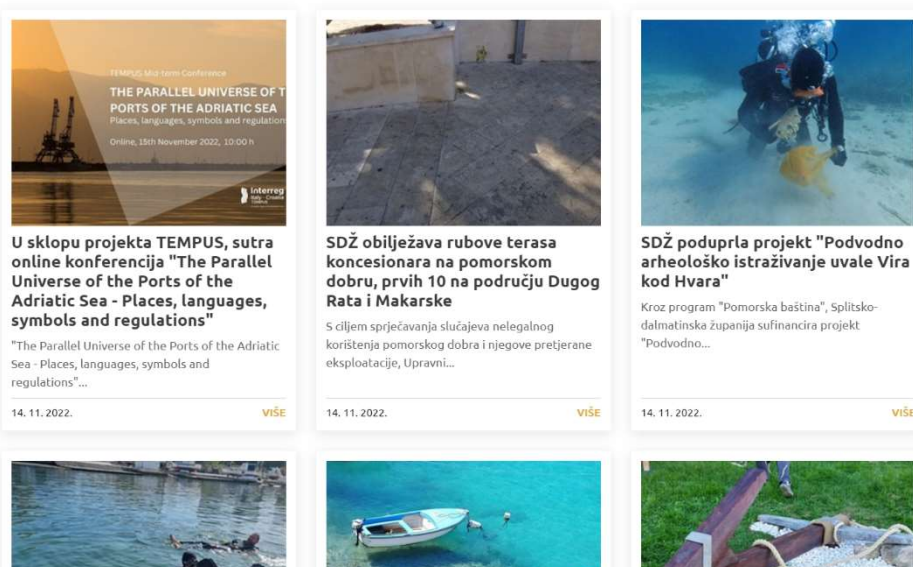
TEMPUS Mid-term Conference
THE PARALLEL UNIVERSE OF T
PORTS OF THE ADRIATIC SEA
Places, languages, symbols and regulation
Online, 15th November 2022, 10:00 h
Interreg
Italy - Croatia

U sklopu projekta TEMPUS, sutra online konferencija "The Parallel Universe of the Ports of the Adriatic Sea - Places, languages, symbols and regulations"

"The Parallel Universe of the Ports of the Adriatic Sea - Places, languages, symbols and regulations"...

14. 11. 2022.
VIŠE

SDŽ obilježava rubove terasa koncesionara na pomorskom dobru, prvih 10 na području Dugog Rata i Makarske

S ciljem sprječavanja slučajeva nelegalnog korištenja pomorskog dobra i njegove pretjerane eksploatacije, Upravni...

14. 11. 2022.
VIŠE

SDŽ poduprla projekt "Podvodno arheološko istraživanje uvale Vira kod Hvara"

Kroz program "Pomorska baština", Splitsko-dalmatinska županija sufinancira projekt "Podvodno...

14. 11. 2022.
VIŠE